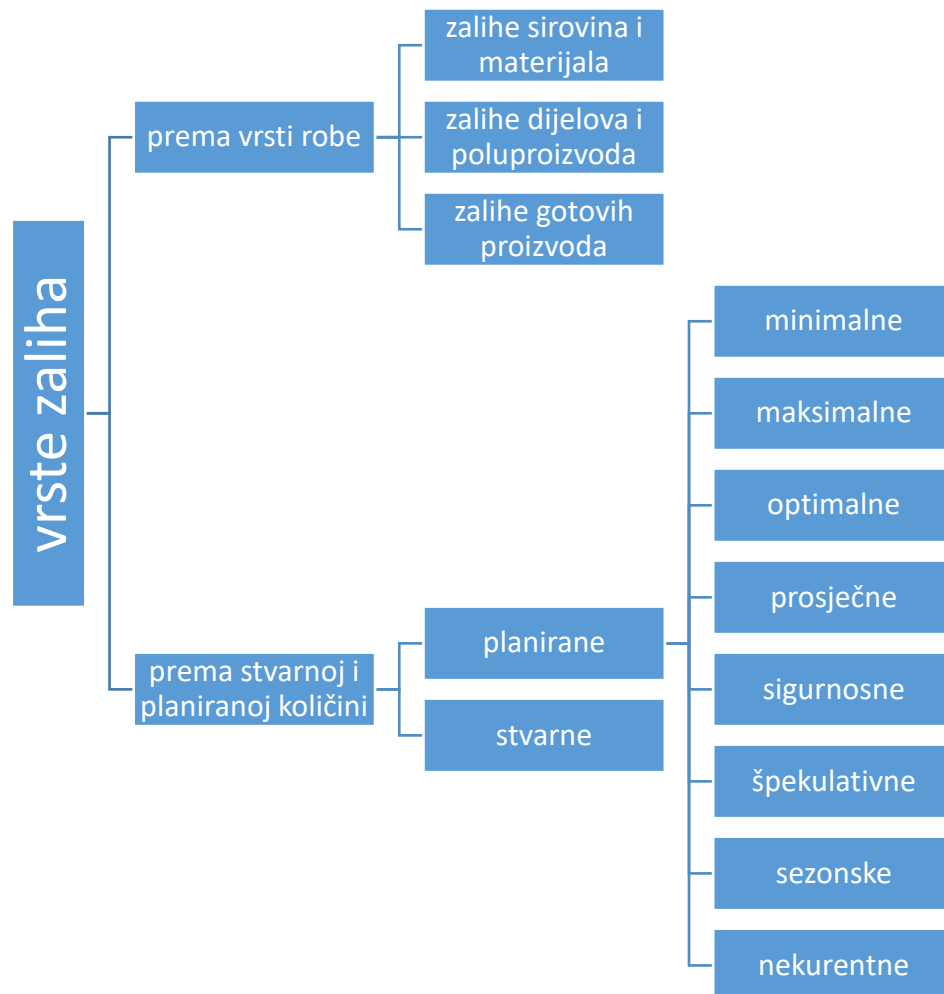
vrste zaliha

prema vrsti robe

zalihe sirovina i materijala

zalihe dijelova i poluproizvoda

zalihe gotovih proizvoda

prema stvarnoj i planiranoj količini

planirane

stvarne

minimalne

maksimalne

optimalne

prosječne

sigurnosne

špekulativne

sezonske

nekurentne